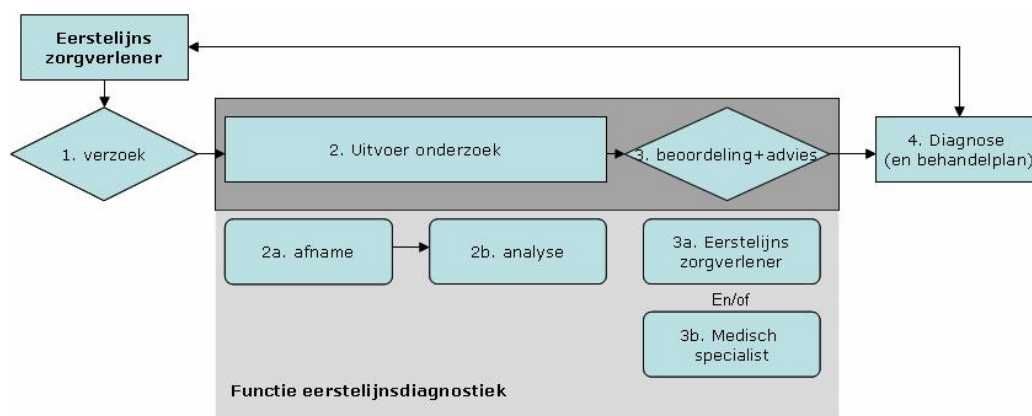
Eerstelijns zorgverlener

1. verzoek

2. Uitvoer onderzoek

3. beoordeling+advies

4. Diagnose (en behandelplan)

2a. afname

2b. analyse

3a. Eerstelijns zorgverlener

En/of

3b. Medisch specialist

Functie eerstelijnsdiagnostiek